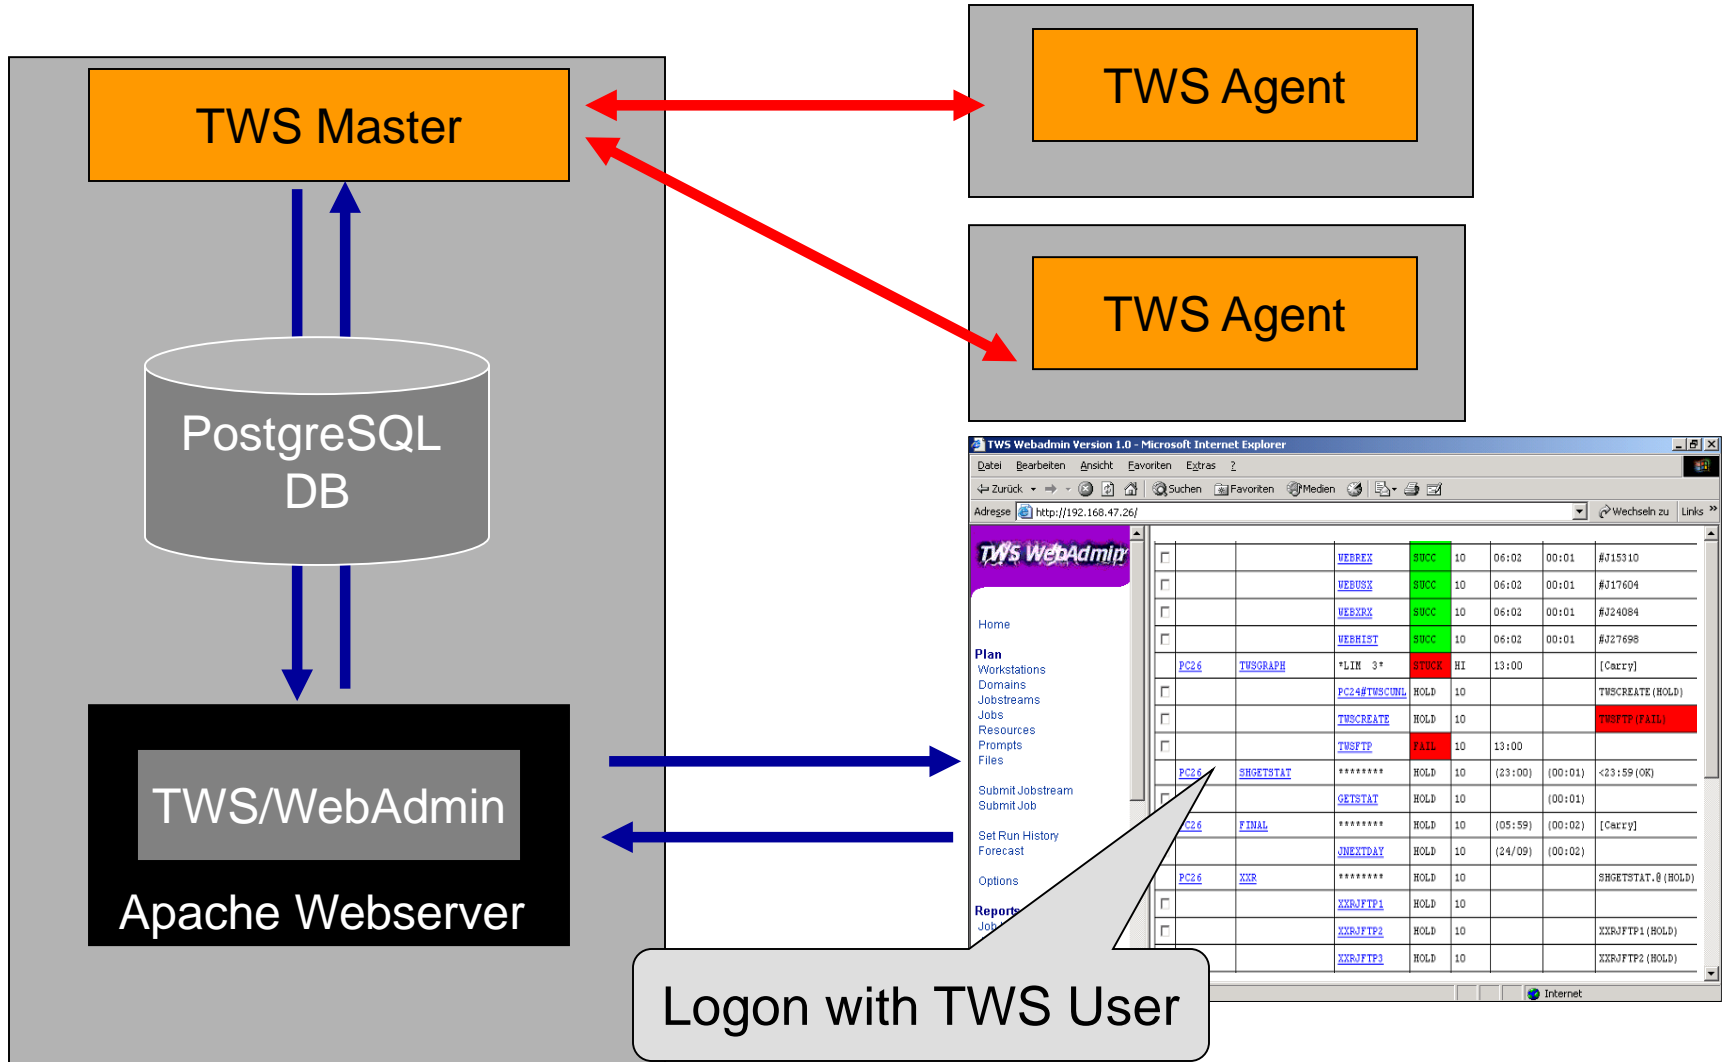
TWS Master

TWS Agent

TWS Agent

PostgreSQL DB

TWS/WebAdmin

Apache Webserver

TWS Webadmin Version 1.0 - Microsoft Internet Explorer

Datei Bearbeiten Ansicht Favoriten Extras ?

Zurück Suchen Favoriten Medien

Adresse http://192.168.47.26/ Wechseln zu Links

TWS WebAdmin

Home

Plan
Workstations
Domains
Jobstreams
Jobs
Resources
Prompts
Files

Submit Jobstream
Submit Job

Set Run History
Forecast

Options

Reports
Job

| | | | | | | | | |
|---|---|---|---|---|---|---|---|---|
| | | | WEBREX | SUCC | 10 | 06:02 | 00:01 | #J15310 |
| | | | WEBUSX | SUCC | 10 | 06:02 | 00:01 | #J17604 |
| | | | WEBXRX | SUCC | 10 | 06:02 | 00:01 | #J24084 |
| | | | WEBHIST | SUCC | 10 | 06:02 | 00:01 | #J27698 |
| | PC26 | TWSGRAPH | *LIM 3* | STUCK | HI | 13:00 | | [Carry] |
| | | | PC24#TWSCUNL | HOLD | 10 | | | TWSCREATE (HOLD) |
| | | | TWSCREATE | HOLD | 10 | | | TWSFTP (FAIL) |
| | | | TWSFTP | FAIL | 10 | 13:00 | | |
| | PC26 | SHGETSTAT | ******** | HOLD | 10 | (23:00) | (00:01) | <23:59 (OK) |
| | | | GETSTAT | HOLD | 10 | | (00:01) | |
| | C26 | FINAL | ******** | HOLD | 10 | (05:59) | (00:02) | [Carry] |
| | | | JNEXTDAY | HOLD | 10 | (24/09) | (00:02) | |
| | PC26 | XXR | ******** | HOLD | 10 | | | SHGETSTAT.@ (HOLD) |
| | | | XXRJFTP1 | HOLD | 10 | | | |
| | | | XXRJFTP2 | HOLD | 10 | | | XXRJFTP1 (HOLD) |
| | | | XXRJFTP3 | HOLD | 10 | | | XXRJFTP2 (HOLD) |

Internet

Logon with TWS User